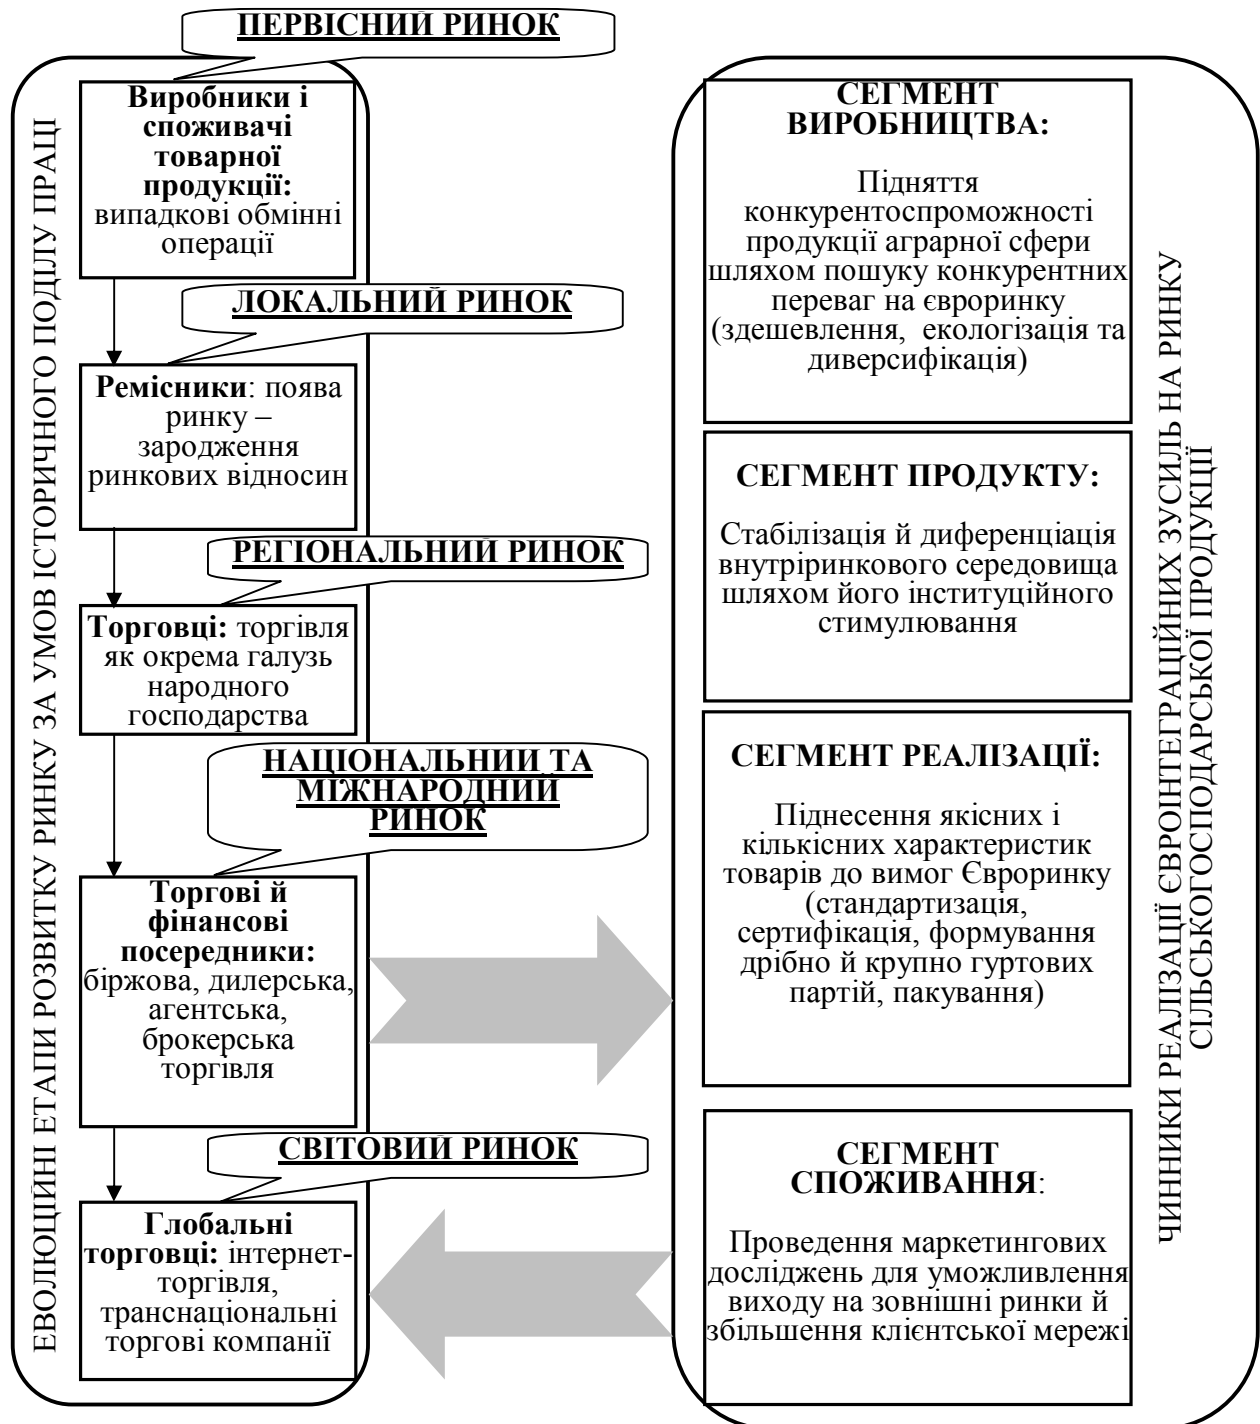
ЕВОЛЮЦІЙНІ ЕТАПИ РОЗВИТКУ РИНКУ ЗА УМОВ ІСТОРИЧНОГО ПОДІЛУ ПРАЦІ

ПЕРВІСНИЙ РИНОК

Виробники і споживачі товарної продукції: випадкові обмінні операції

ЛОКАЛЬНИЙ РИНОК

Ремісники: поява ринку – зародження ринкових відносин

РЕГІОНАЛЬНИЙ РИНОК

Торговці: торгівля як окрема галузь народного господарства

НАЦІОНАЛЬНИЙ ТА МІЖНАРОДНИЙ РИНОК

Торгові й фінансові посередники: біржова, дилерська, агентська, брокерська торгівля

СВІТОВИЙ РИНОК

Глобальні торговці: інтернет-торгівля, транснаціональні торгові компанії

СЕГМЕНТ ВИРОБНИЦТВА:

Підняття конкурентоспроможності продукції аграрної сфери шляхом пошуку конкурентних переваг на євроринку (здешевлення, екологізація та диверсифікація)

СЕГМЕНТ ПРОДУКТУ:

Стабілізація й диференціація внутрірингового середовища шляхом його інституційного стимулювання

СЕГМЕНТ РЕАЛІЗАЦІЇ:

Піднесення якісних і кількісних характеристик товарів до вимог Євроринку (стандартизація, сертифікація, формування дрібно й крупно гуртових партій, пакування)

СЕГМЕНТ СПОЖИВАННЯ:

Проведення маркетингових досліджень для уможливлення виходу на зовнішні ринки й збільшення клієнтської мережі

ЧИННИКИ РЕАЛІЗАЦІЇ ЄВРОІНТЕГРАЦІЙНИХ ЗУСИЛЬ НА РИНКУ СІЛЬСЬКОГОСПОДАРСЬКОЇ ПРОДУКЦІЇ